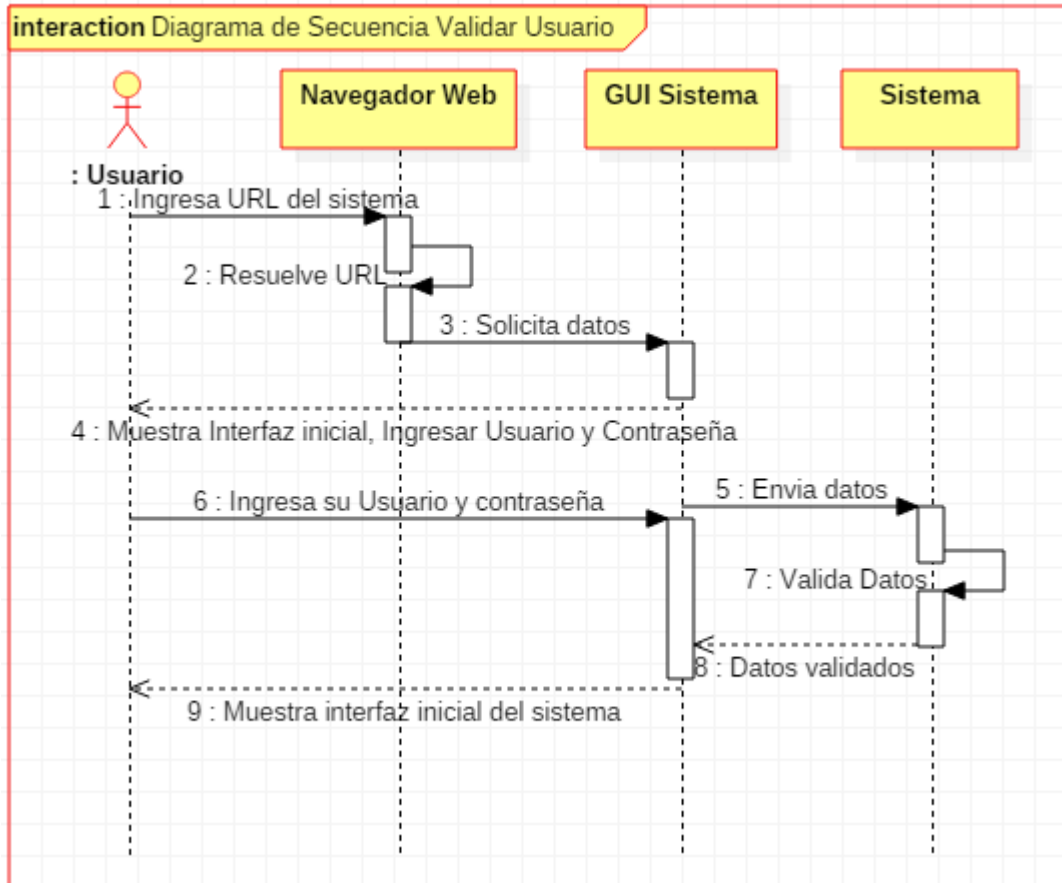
interaction Diagrama de Secuencia Validar Usuario

: Usuario

Navegador Web

GUI Sistema

Sistema

1 : Ingresa URL del sistema

2 : Resuelve URL

3 : Solicita datos

4 : Muestra Interfaz inicial, Ingresar Usuario y Contraseña

6 : Ingresa su Usuario y contraseña

5 : Envia datos

7 : Valida Datos

8 : Datos validados

9 : Muestra interfaz inicial del sistema